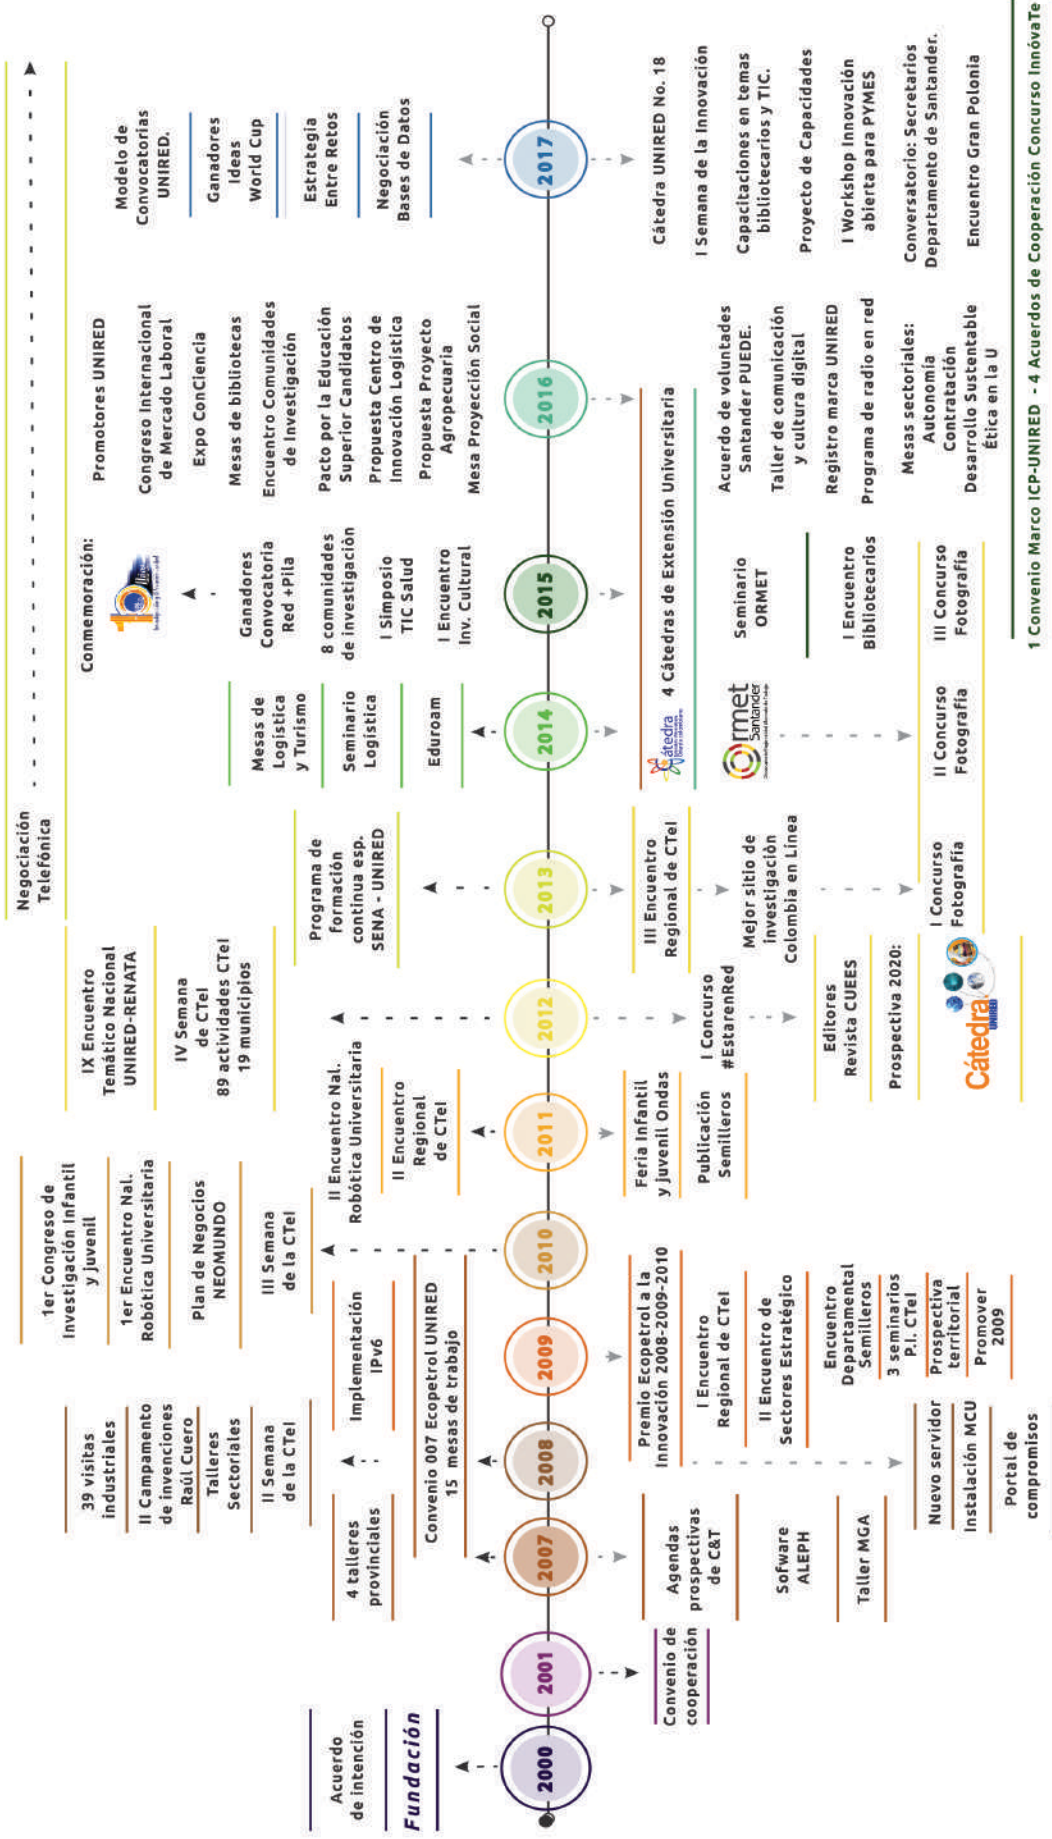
2000
Acuerdo de intención
Fundación

2001
Convenio de cooperación

2007
4 talleres provinciales
Agendas prospectivas de C&T
Sofware ALEPH
Taller MGA

2008
39 visitas industriales
II Campamento de invenciones Raúl Cuero
Talleres Sectoriales
II Semana de la CTel
Implementación IPv6
Convenio 007 Ecopetrol UNIRED 15 mesas de trabajo
Nuevo servidor
Instalación MCU
Portal de compromisos

2009
Premio Ecopetrol a la Innovación 2008-2009-2010
I Encuentro Regional de CTel
II Encuentro de Sectores Estratégico
Encuentro Departamental Semilleros
3 seminarios P.I. CTel
Prospectiva territorial
Promover 2009

2010
1er Congreso de Investigación Infantil y Juvenil
1er Encuentro Nal. Robótica Universitaria
Plan de Negocios NEOMUNDO
III Semana de la CTel

2011
II Encuentro Nal. Robótica Universitaria
II Encuentro Regional de CTel
Feria Infantil y Juvenil Ondas
Publicación Semilleros

2012
IX Encuentro Temático Nacional UNIRED-RENATA
IV Semana de CTel 89 actividades CTel 19 municipios
I Concurso #EstarenRed
Editores Revista CUEES
Prospectiva 2020:
Cátedra UNIRED

2013
Programa de formación continua esp. SENA - UNIRED
III Encuentro Regional de CTel
Mejor sitio de investigación Colombia en Línea
I Concurso Fotografía

2014
Negociación Telefónica
Mesas de Logística y Turismo
Seminario Logística
Eduroam
cátedra
ormet Santander
II Concurso Fotografía

2015
Conmemoración:
Ganadores Convocatoria Red +Pila
8 comunidades de investigación
I Simposio TIC Salud
I Encuentro Inv. Cultural
4 Cátedras de Extensión Universitaria
Seminario ORMET
I Encuentro Bibliotecarios
III Concurso Fotografía

2016
Promotores UNIRED
Congreso Internacional de Mercado Laboral
Expo ConCiencia
Mesas de bibliotecas
Encuentro Comunidades de Investigación
Pacto por la Educación Superior Candidatos
Propuesta Centro de Innovación Logística
Propuesta Proyecto Agropecuaria
Mesa Proyección Social
Acuerdo de voluntades Santander PUEDE.
Taller de comunicación y cultura digital
Registro marca UNIRED
Programa de radio en red
Mesas sectoriales: Autonomía Contratación Desarrollo Sustentable Ética en la U

2017
Modelo de Convocatorias UNIRED.
Ganadores Ideas World Cup
Estrategia Entre Retos
Negociación Bases de Datos
Cátedra UNIRED No. 18
I Semana de la Innovación
Capacitaciones en temas bibliotecarios y TIC.
Proyecto de Capacidades
I Workshop Innovación abierta para PYMES
Conversatorio: Secretarios Departamento de Santander.
Encuentro Gran Polonia
1 Convenio Marco ICP-UNIRED - 4 Acuerdos de Cooperación Concurso InnóvaTe